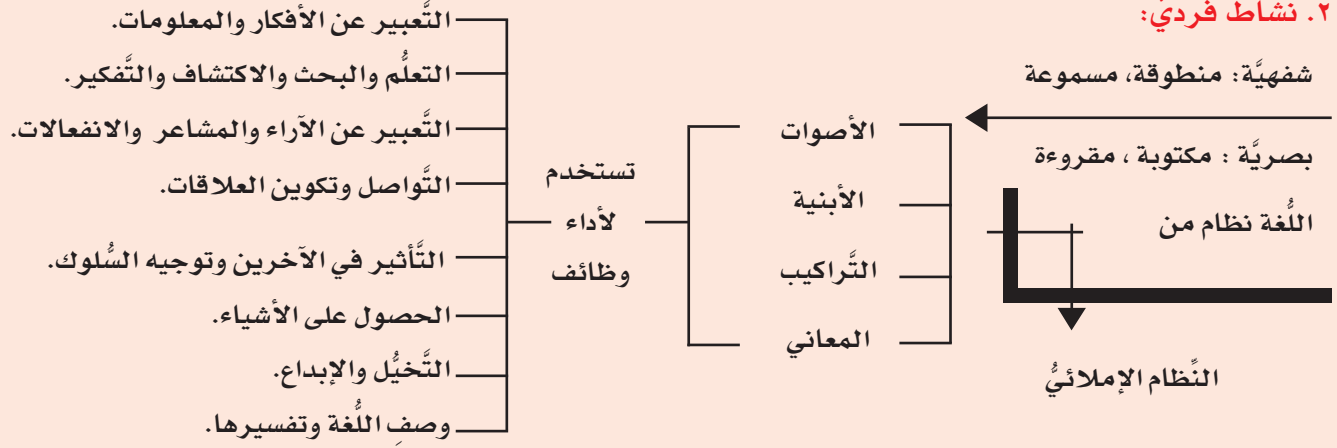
٢. نشاط فردي:

شفهيَّة: منطوقة، مسموعة

بصريَّة : مكتوبة ، مقروءة

اللُّغة نظام من

النِّظام الإملائيُّ

الأصوات

الأبنية

التَّراكيب

المعاني

تستخدم لأداء وظائف

التَّعبير عن الأفكار والمعلومات.

التعلُّم والبحث والاكتشاف والتَّفكير.

التَّعبير عن الآراء والمشاعر والانفعالات.

التَّواصل وتكوين العلاقات.

التَّأثير في الآخرين وتوجيه السُّلوك.

الحصول على الأشياء.

التَّخيُّل والإبداع.

وصف اللُّغة وتفسيرها.